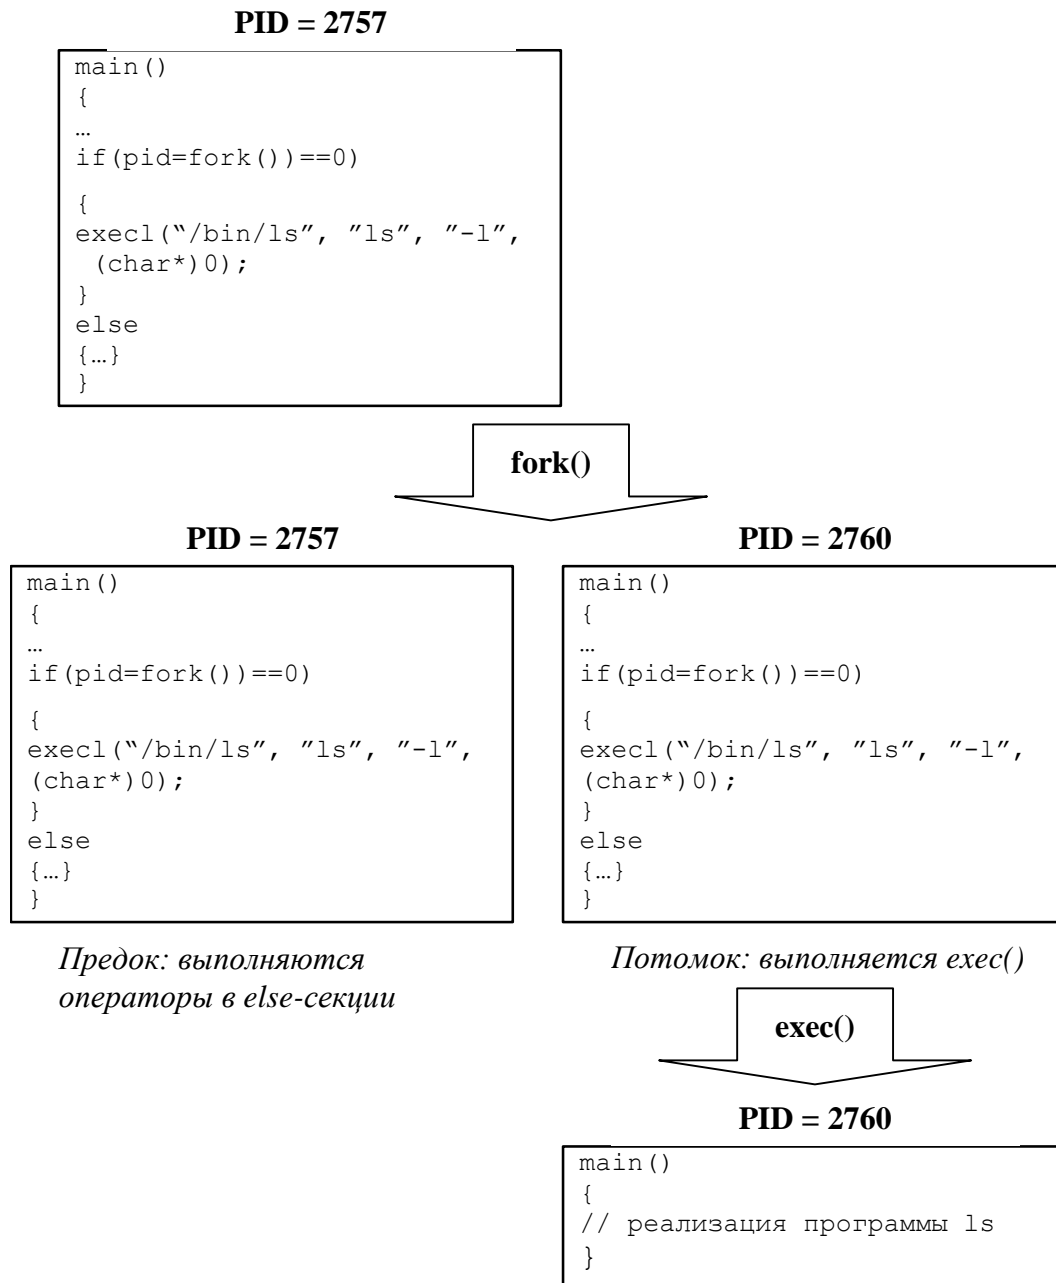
PID = 2757

main()
{
…
if(pid=fork())==0)
{
execl("/bin/ls", "ls", "-l", (char*)0);
}
else
{…}
}

fork()

PID = 2757

main()
{
…
if(pid=fork())==0)
{
execl("/bin/ls", "ls", "-l", (char*)0);
}
else
{…}
}

PID = 2760

main()
{
…
if(pid=fork())==0)
{
execl("/bin/ls", "ls", "-l", (char*)0);
}
else
{…}
}

Предок: выполняются операторы в else-секции

Потомок: выполняется exec()

exec()

PID = 2760

main()
{
// реализация программы ls
}